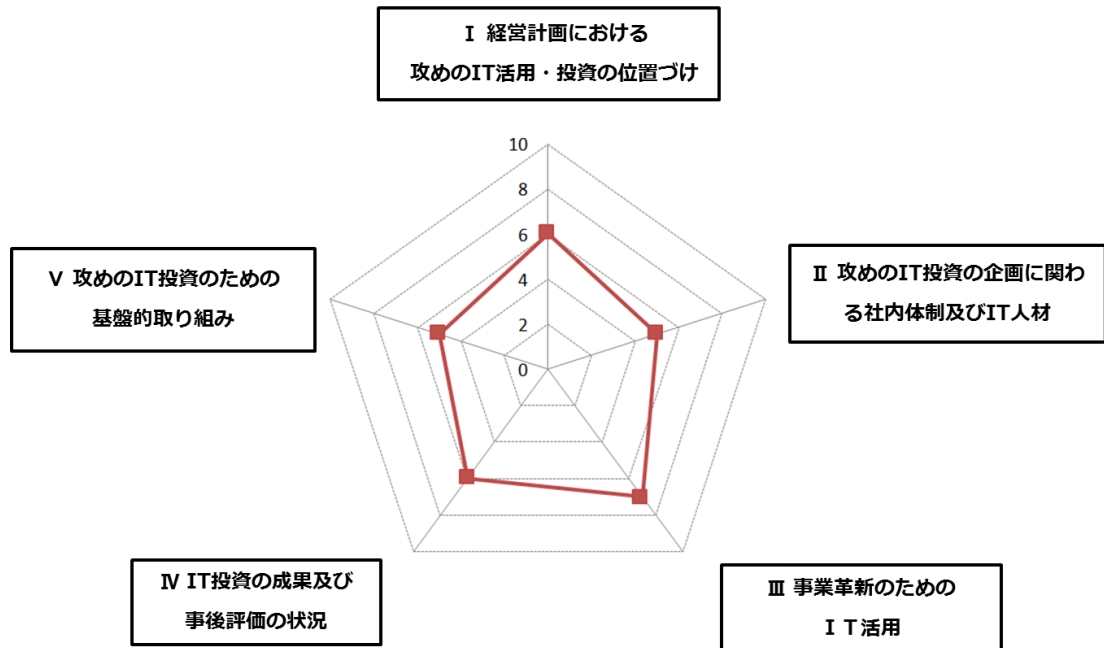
Ⅰ 経営計画における
攻めのIT活用・投資の位置づけ

10
8
6
4
2
0

Ⅴ 攻めのIT投資のための
基盤的取り組み

Ⅱ 攻めのIT投資の企画に関わる社内体制及びIT人材

Ⅳ IT投資の成果及び
事後評価の状況

Ⅲ 事業革新のための
ＩＴ活用